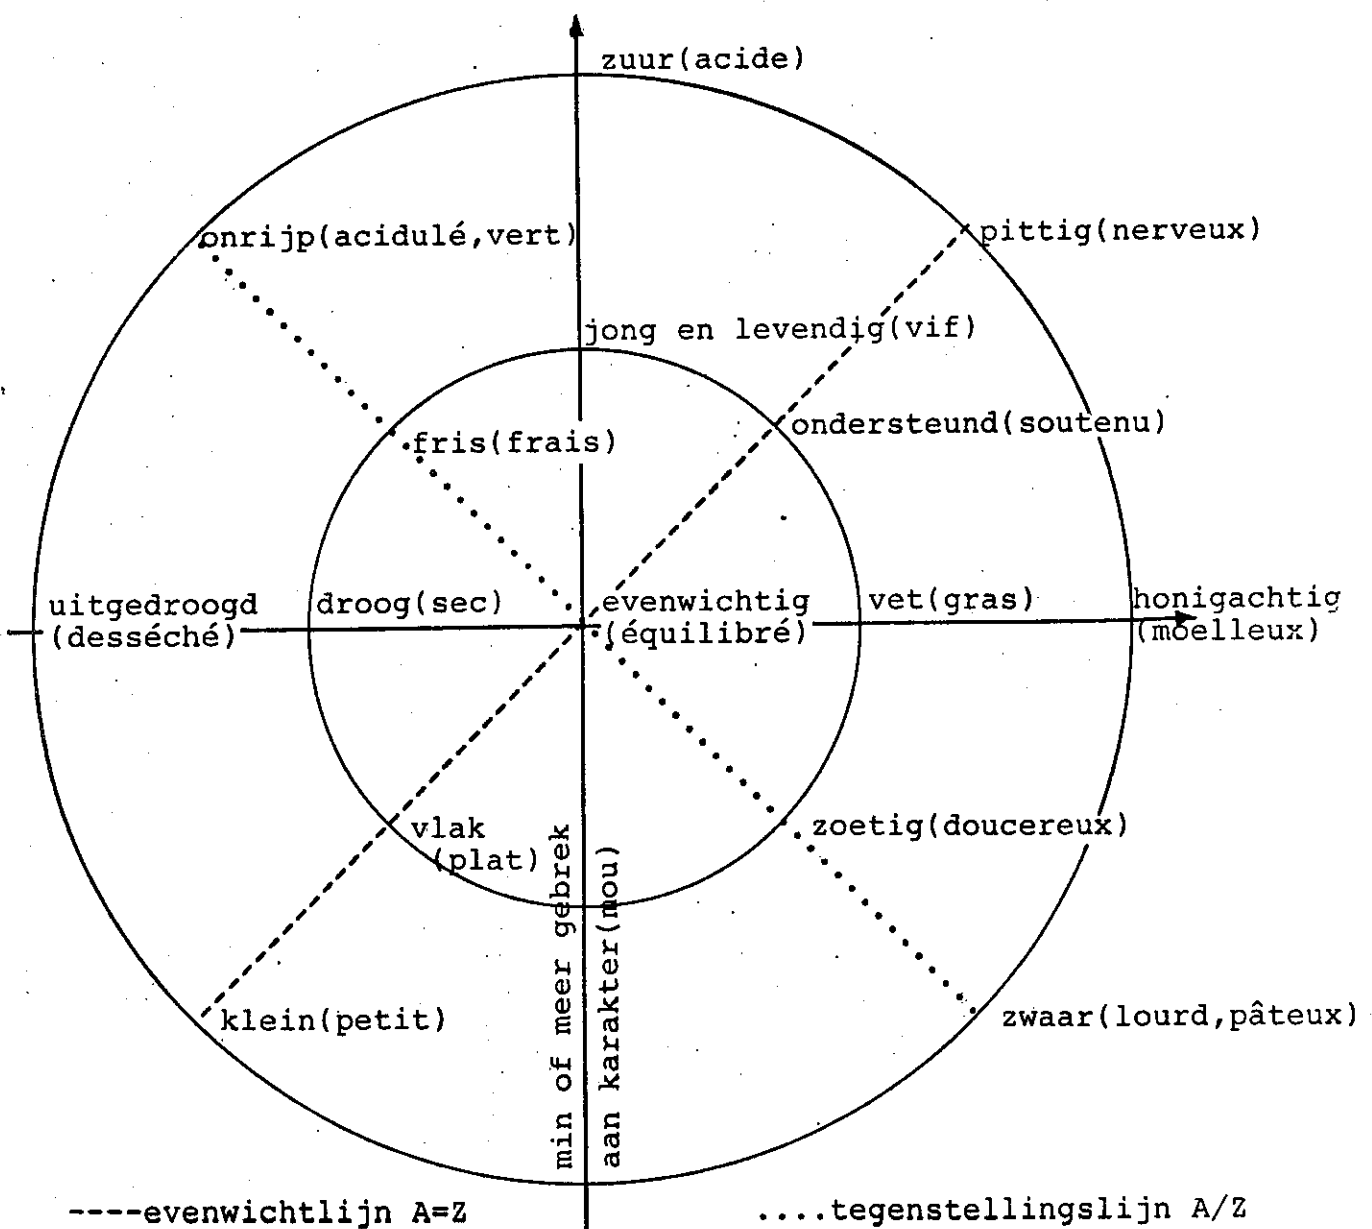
zuur(acide)

onrijp(acidulé,vert)

pittig(nerveux)

jong en levendig(vif)

fris(frais)

ondersteund(soutenu)

uitgedroogd (desséché)

droog(sec)

evenwichtig (équilibré)

vet(gras)

honigachtig (moelleux)

vlak (plat)

zoetig(doucereux)

min of meer gebrek aan karakter(mou)

klein(petit)

zwaar(lourd,pâteux)

----evenwichtlijn A=Z

....tegenstellingslijn A/Z